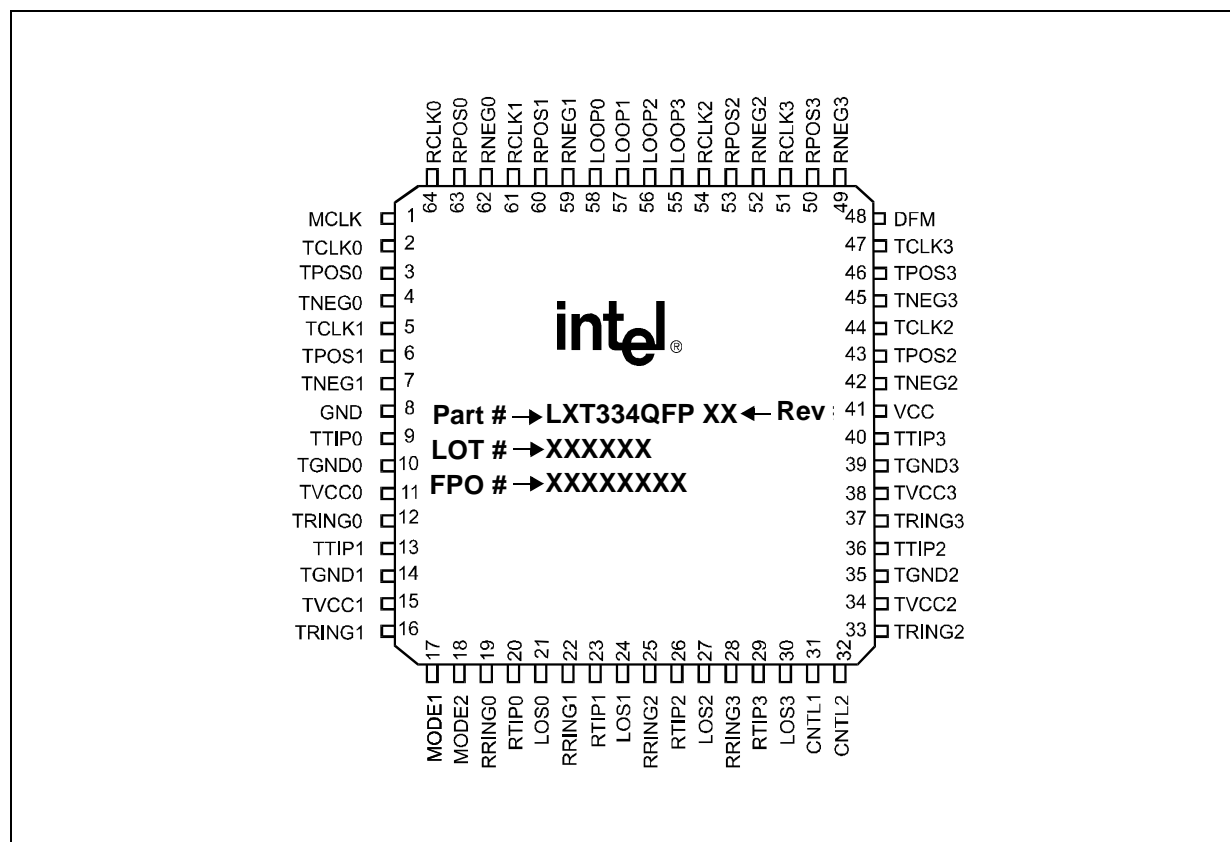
RCLK0 64
RPOS0 63
RNEG0 62
RCLK1 61
RPOS1 60
RNEG1 59
LOOP0 58
LOOP1 57
LOOP2 56
LOOP3 55
RCLK2 54
RPOS2 53
RNEG2 52
RCLK3 51
RPOS3 50
RNEG3 49

MCLK 1
TCLK0 2
TPOS0 3
TNEG0 4
TCLK1 5
TPOS1 6
TNEG1 7
GND 8
TTIP0 9
TGND0 10
TVCC0 11
TRING0 12
TTIP1 13
TGND1 14
TVCC1 15
TRING1 16

intel®

Part # → LXT334QFP XX ← Rev
LOT # → XXXXXX
FPO # → XXXXXXXX

48 DFM
47 TCLK3
46 TPOS3
45 TNEG3
44 TCLK2
43 TPOS2
42 TNEG2
41 VCC
40 TTIP3
39 TGND3
38 TVCC3
37 TRING3
36 TTIP2
35 TGND2
34 TVCC2
33 TRING2

17 MODE1
18 MODE2
19 RRING0
20 RTIP0
21 LOS0
22 RRING1
23 RTIP1
24 LOS1
25 RRING2
26 RTIP2
27 LOS2
28 RRING3
29 RTIP3
30 LOS3
31 CNTL1
32 CNTL2